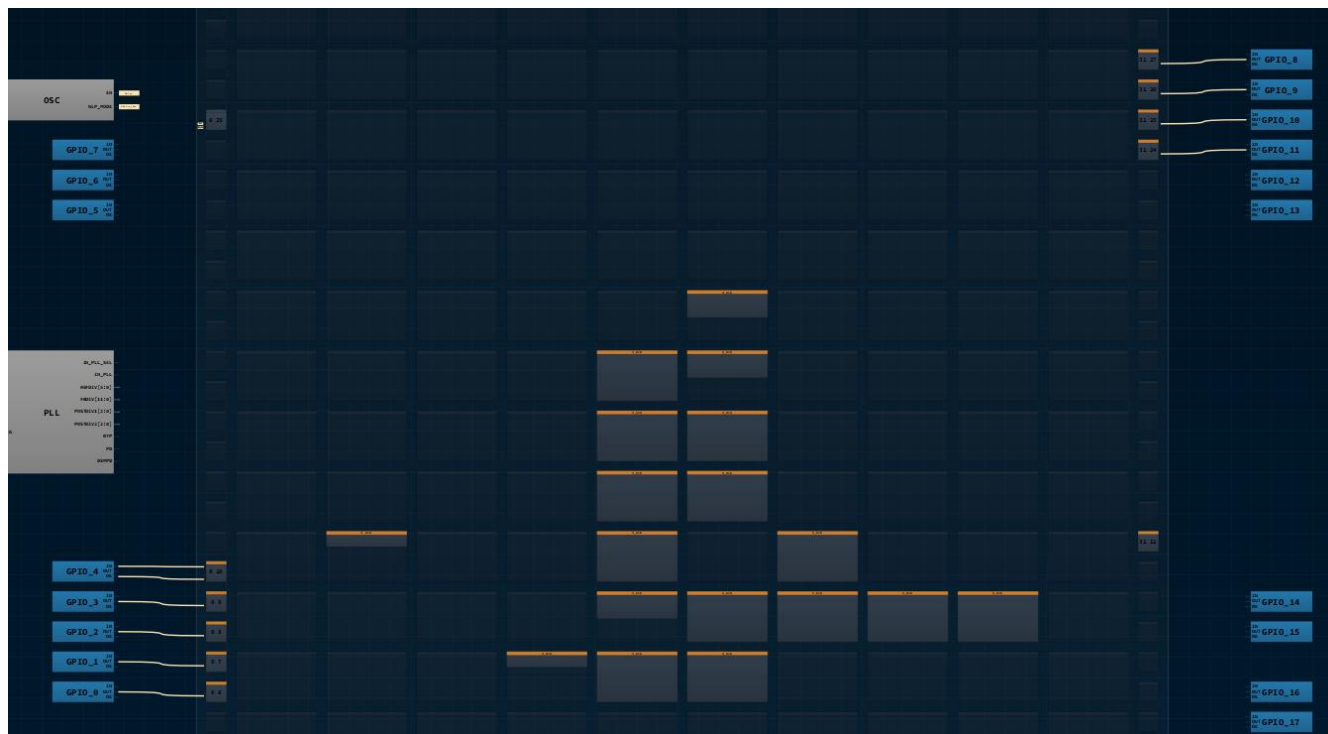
OSC
EN
HLP_MODE

PLL
IN_PLL_SEL
EN_PLL
REFDIV[5:0]
FBDIV[11:0]
POSTDIV1[2:0]
POSTDIV2[2:0]
BYP
PD
DSMPD

GPIO_7
GPIO_6
GPIO_5
GPIO_4
GPIO_3
GPIO_2
GPIO_1
GPIO_0

GPIO_8
GPIO_9
GPIO_10
GPIO_11
GPIO_12
GPIO_13
GPIO_14
GPIO_15
GPIO_16
GPIO_17